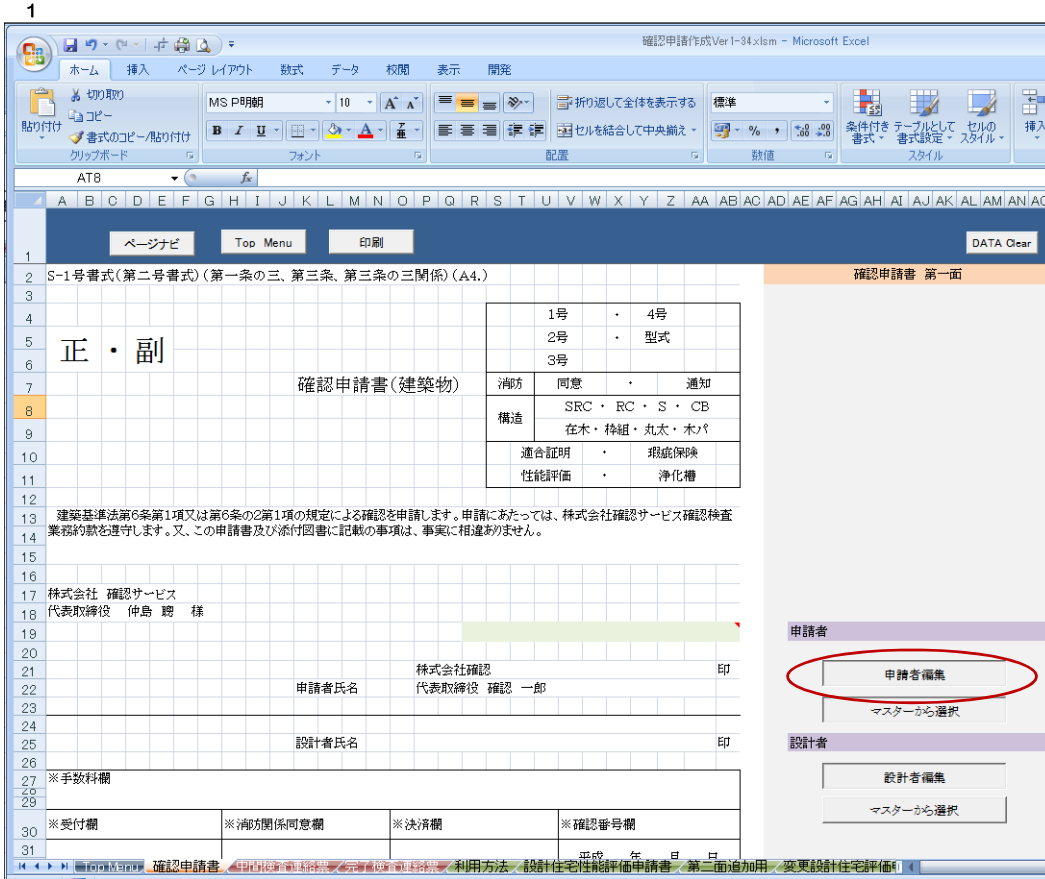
1

確認申請作成Ver1-34.xlsm - Microsoft Excel

ホーム 挿入 ページ レイアウト 数式 データ 校閲 表示 開発

貼り付け 切り取り コピー 書式のコピー/貼り付け クリップボード

MS P明朝 10 フォント

折り返して全体を表示する セルを結合して中央揃え 配置

標準 数値

条件付き書式 テーブルとして書式設定 セルのスタイル スタイル 挿入

AT8 $f_x$

ページナビ Top Menu 印刷 DATA Clear

S-1号書式(第二号書式)(第一条の三、第三条、第三条の三関係)(A4.)

確認申請書 第一面

正 ・ 副

| | 1号 | ・ | 4号 |
|---|---|---|---|
| | 2号 | ・ | 型式 |
| | 3号 | | |
| 消防 | 同意 | ・ | 通知 |
| 構造 | SRC ・ RC ・ S ・ CB | | |
| | 在木・枠組・丸太・木パ | | |
| 適合証明 | ・ | 瑕疵保険 | |
| 性能評価 | ・ | 浄化槽 | |

確認申請書(建築物)

建築基準法第6条第1項又は第6条の2第1項の規定による確認を申請します。申請にあたっては、株式会社確認サービス確認検査業務約款を遵守します。又、この申請書及び添付図書に記載の事項は、事実に相違ありません。

株式会社 確認サービス
代表取締役 仲島 聰 様

申請者

株式会社確認 印
申請者氏名 代表取締役 確認 一郎

申請者編集
マスターから選択

設計者

設計者氏名 印

設計者編集
マスターから選択

※手数料欄

※受付欄 ※消防関係同意欄 ※決済欄 ※確認番号欄

平成 年 月 日

Top Menu 確認申請書 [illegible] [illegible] 利用方法 設計住宅性能評価申請書 第二面追加用 変更設計住宅評価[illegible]